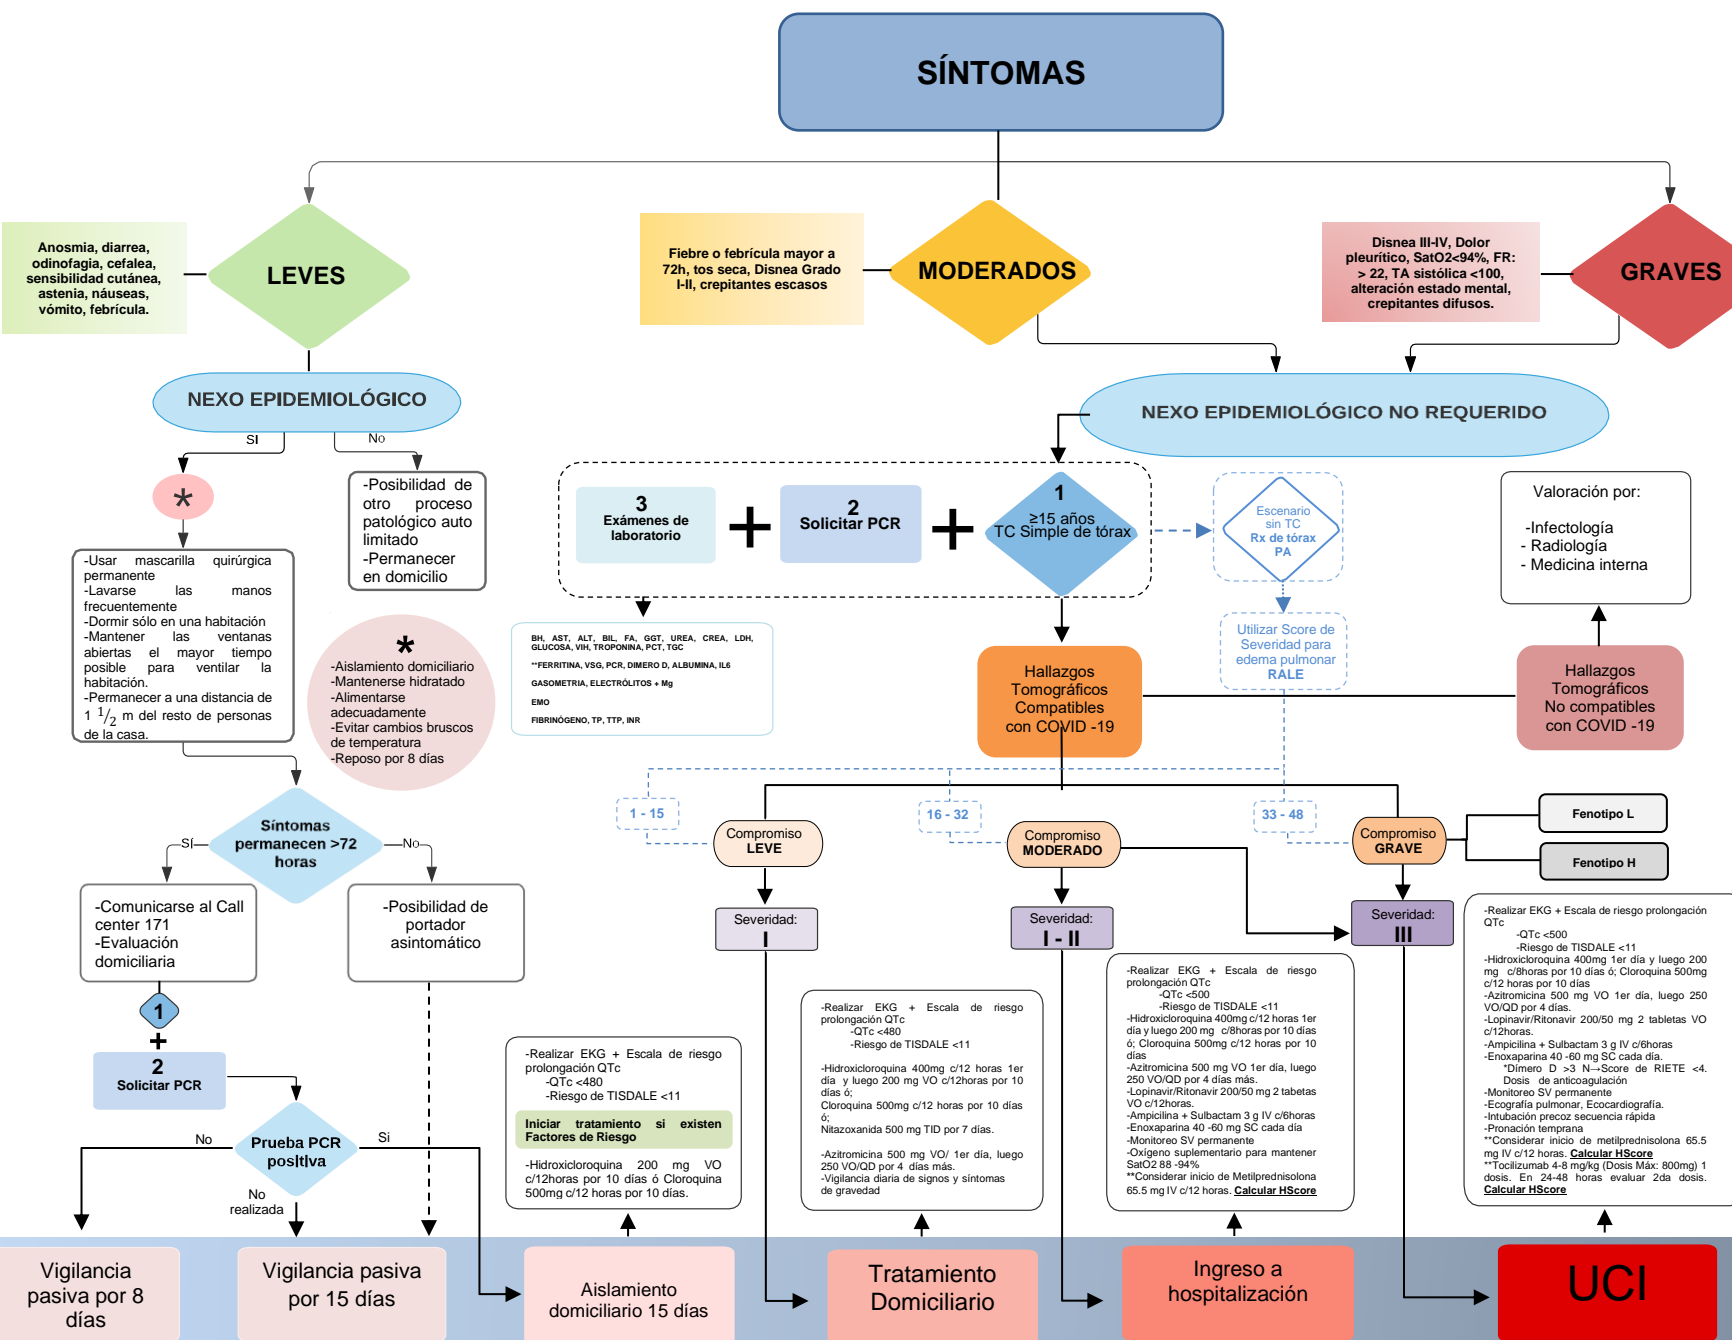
SÍNTOMAS

Anosmia, diarrea, odinofagia, cefalea, sensibilidad cutánea, astenia, náuseas, vómito, febrícula.

LEVES

Fiebre o febrícula mayor a 72h, tos seca, Disnea Grado I-II, crepitantes escasos

MODERADOS

Disnea III-IV, Dolor pleurítico, SatO2<94%, FR: > 22, TA sistólica <100, alteración estado mental, crepitantes difusos.

GRAVES

NEXO EPIDEMIOLÓGICO

SI

No

*

-Posibilidad de otro proceso patológico auto limitado
-Permanecer en domicilio

-Usar mascarilla quirúrgica permanente
-Lavarse las manos frecuentemente
-Dormir sólo en una habitación
-Mantener las ventanas abiertas el mayor tiempo posible para ventilar la habitación.
-Permanecer a una distancia de 1 $1/_2$ m del resto de personas de la casa.

*
-Aislamiento domiciliario
-Mantenerse hidratado
-Alimentarse adecuadamente
-Evitar cambios bruscos de temperatura
-Reposo por 8 días

Síntomas permanecen >72 horas

SÍ

No

-Comunicarse al Call center 171
-Evaluación domiciliaria

-Posibilidad de portador asintomático

1

+

2
Solicitar PCR

Prueba PCR positiva

No

Si

No realizada

NEXO EPIDEMIOLÓGICO NO REQUERIDO

3
Exámenes de laboratorio

+

2
Solicitar PCR

+

1
≥15 años
TC Simple de tórax

Escenario sin TC
Rx de tórax
PA

Valoración por:

-Infectología
- Radiología
- Medicina interna

BH, AST, ALT, BIL, FA, GGT, UREA, CREA, LDH, GLUCOSA, VIH, TROPONINA, PCT, TGC
**FERRITINA, VSG, PCR, DIMERO D, ALBUMINA, IL6
GASOMETRIA, ELECTRÓLITOS + Mg
EMO
FIBRINÓGENO, TP, TTP, INR

Hallazgos Tomográficos Compatibles con COVID -19

Utilizar Score de Severidad para edema pulmonar
RALE

Hallazgos Tomográficos No compatibles con COVID -19

1 - 15

16 - 32

33 - 48

Compromiso
LEVE

Compromiso
MODERADO

Compromiso
GRAVE

Fenotipo L

Fenotipo H

Severidad:
I

Severidad:
I - II

Severidad:
III

-Realizar EKG + Escala de riesgo prolongación QTc
-QTc <480
-Riesgo de TISDALE <11
Iniciar tratamiento si existen Factores de Riesgo
-Hidroxicloroquina 200 mg VO c/12horas por 10 días ó Cloroquina 500mg c/12 horas por 10 días.

-Realizar EKG + Escala de riesgo prolongación QTc
-QTc <480
-Riesgo de TISDALE <11
-Hidroxicloroquina 400mg c/12 horas 1er día y luego 200 mg VO c/12horas por 10 días ó;
Cloroquina 500mg c/12 horas por 10 días ó;
Nitazoxanida 500 mg TID por 7 días.
-Azitromicina 500 mg VO/ 1er día, luego 250 VO/QD por 4 días más.
-Vigilancia diaria de signos y síntomas de gravedad

-Realizar EKG + Escala de riesgo prolongación QTc
-QTc <500
-Riesgo de TISDALE <11
-Hidroxicloroquina 400mg c/12 horas 1er día y luego 200 mg c/8horas por 10 días ó; Cloroquina 500mg c/12 horas por 10 días
-Azitromicina 500 mg VO 1er día, luego 250 VO/QD por 4 días más.
-Lopinavir/Ritonavir 200/50 mg 2 tabetas VO c/12horas.
-Ampicilina + Sulbactam 3 g IV c/6horas
-Enoxaparina 40 -60 mg SC cada día
-Monitoreo SV permanente
-Oxígeno suplementario para mantener SatO2 88 -94%
**Considerar inicio de Metilprednisolona 65.5 mg IV c/12 horas. Calcular HScore

-Realizar EKG + Escala de riesgo prolongación QTc
-QTc <500
-Riesgo de TISDALE <11
-Hidroxicloroquina 400mg 1er día y luego 200 mg c/8horas por 10 días ó; Cloroquina 500mg c/12 horas por 10 días
-Azitromicina 500 mg VO 1er día, luego 250 VO/QD por 4 días.
-Lopinavir/Ritonavir 200/50 mg 2 tabletas VO c/12horas.
-Ampicilina + Sulbactam 3 g IV c/6horas
-Enoxaparina 40 -60 mg SC cada día.
*Dímero D >3 N→Score de RIETE <4. Dosis de anticoagulación
-Monitoreo SV permanente
-Ecografía pulmonar, Ecocardiografía.
-Intubación precoz secuencia rápida
-Pronación temprana
**Considerar inicio de metilprednisolona 65.5 mg IV c/12 horas. Calcular HScore
**Tocilizumab 4-8 mg/kg (Dosis Máx: 800mg) 1 dosis. En 24-48 horas evaluar 2da dosis. Calcular HScore

Vigilancia pasiva por 8 días

Vigilancia pasiva por 15 días

Aislamiento domiciliario 15 días

Tratamiento Domiciliario

Ingreso a hospitalización

UCI